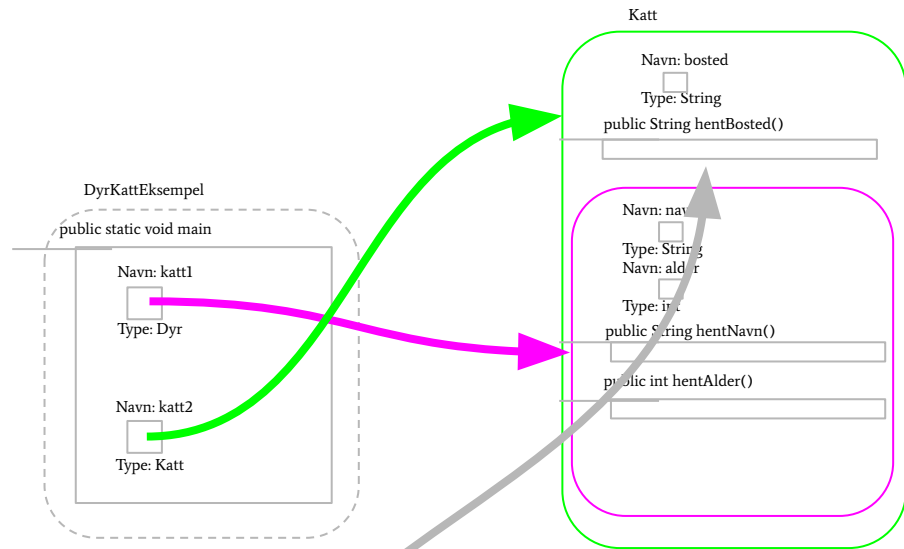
Katt

Navn: bosted

Type: String

public String hentBosted()

DyrKattEksempel

public static void main

Navn: katt1

Type: Dyr

Navn: katt2

Type: Katt

Navn: navn

Type: String

Navn: alder

Type: int

public String hentNavn()

public int hentAlder()